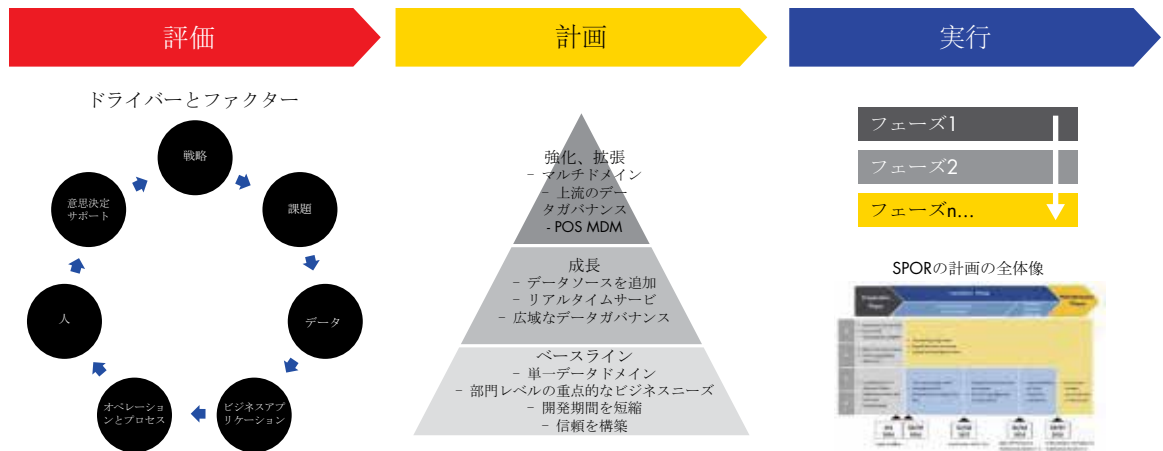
評価

計画

実行

ドライバーとファクター

戦略

課題

データ

ビジネスアプリケーション

オペレーションとプロセス

人

意思決定サポート

強化、拡張
- マルチドメイン
- 上流のデータガバナンス
- POS MDM

成長
- データソースを追加
- リアルタイムサービ
- 広域なデータガバナンス

ベースライン
- 単一データドメイン
- 部門レベルの重点的なビジネスニーズ
- 開発期間を短縮
- 信頼を構築

フェーズ1

フェーズ2

フェーズn…

SPORの計画の全体像

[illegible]